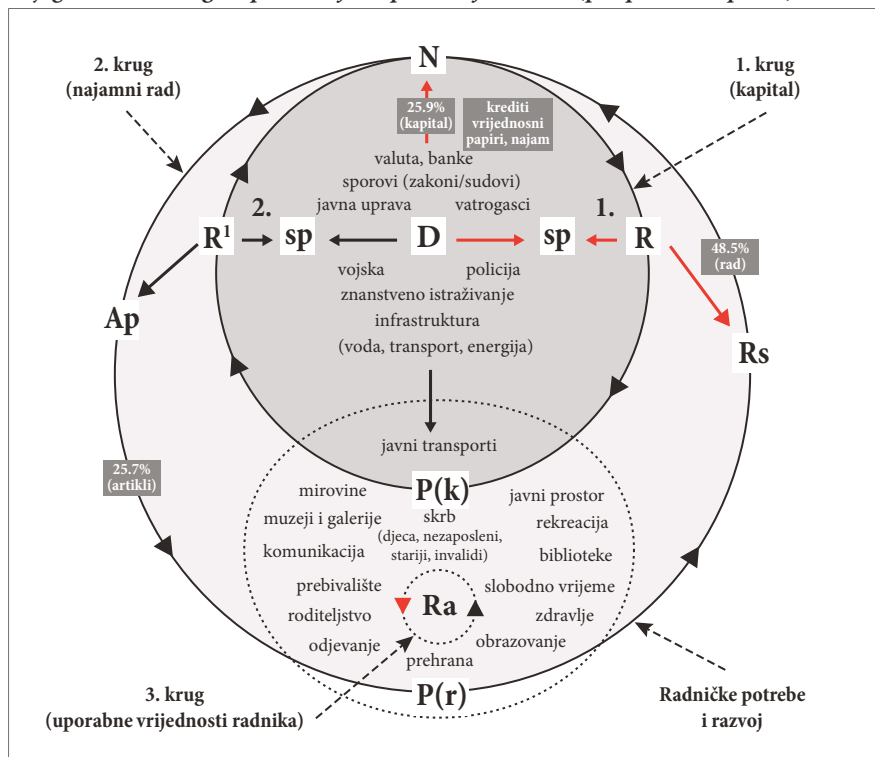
2. krug
(najamni rad)

N

1. krug
(kapital)

25.9%
(kapital)

krediti
vrijednosni
papiri, najam

valuta, banke
sporovi (zakoni/sudovi)
javna uprava
vatrogasci

2.
1.

$R^1$ sp D sp R

48.5%
(rad)

vojska
policija
znanstveno istraživanje
infrastruktura
(voda, transport, energija)

Ap

Rs

javni transporti

25.7%
(artikli)

P(k)

mirovine
javni prostor
muzeji i galerije
skrb
(djeca, nezaposleni, stariji, invalidi)
rekreacija
komunikacija
biblioteke
prebivalište
slobodno vrijeme
roditeljstvo
Ra
zdravlje
odjevanje
obrazovanje
prehrana

P(r)

3. krug
(uporabne vrijednosti radnika)

Radničke potrebe
i razvoj